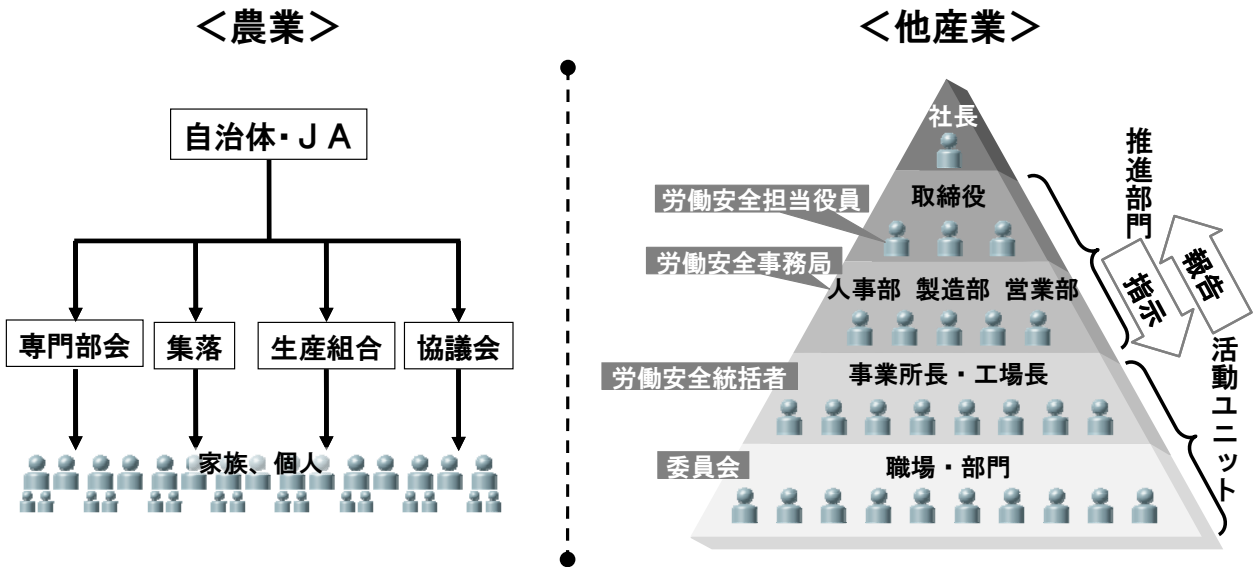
＜農業＞

自治体・ＪＡ

専門部会
集落
生産組合
協議会

家族、個人

＜他産業＞

社長
取締役
労働安全担当役員
労働安全事務局
人事部　製造部　営業部
労働安全統括者
事業所長・工場長
委員会
職場・部門

推進部門
指示
報告
活動ユニット